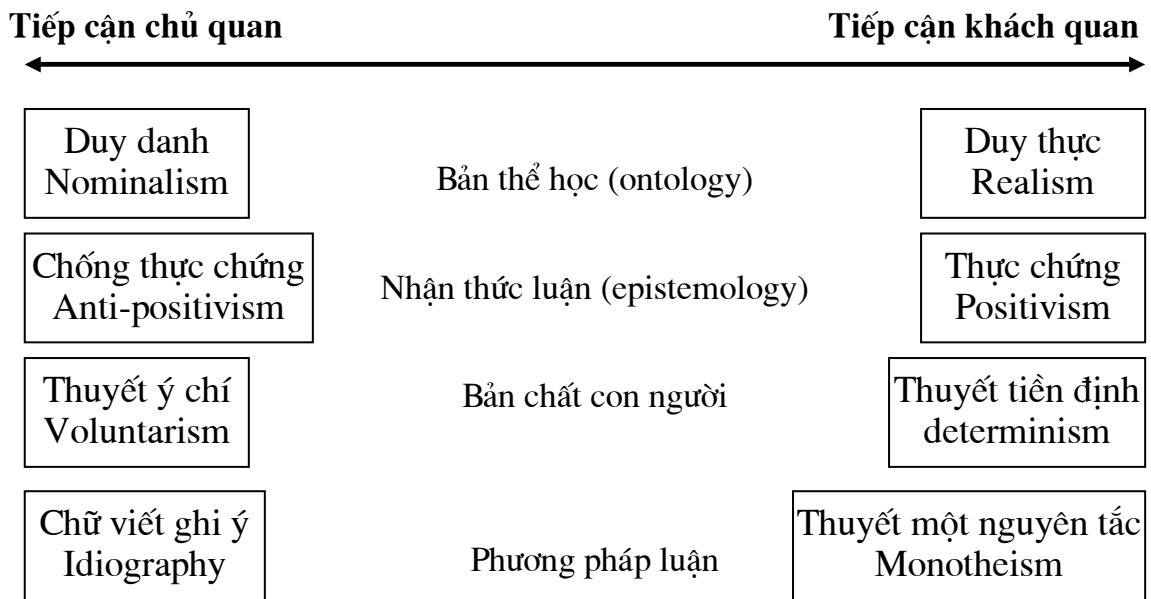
Tiếp cận chủ quan

Tiếp cận khách quan

Duy danh
Nominalism

Bản thể học (ontology)

Duy thực
Realism

Chống thực chứng
Anti-positivism

Nhận thức luận (epistemology)

Thực chứng
Positivism

Thuyết ý chí
Voluntarism

Bản chất con người

Thuyết tiền định
determinism

Chữ viết ghi ý
Idiography

Phương pháp luận

Thuyết một nguyên tắc
Monotheism